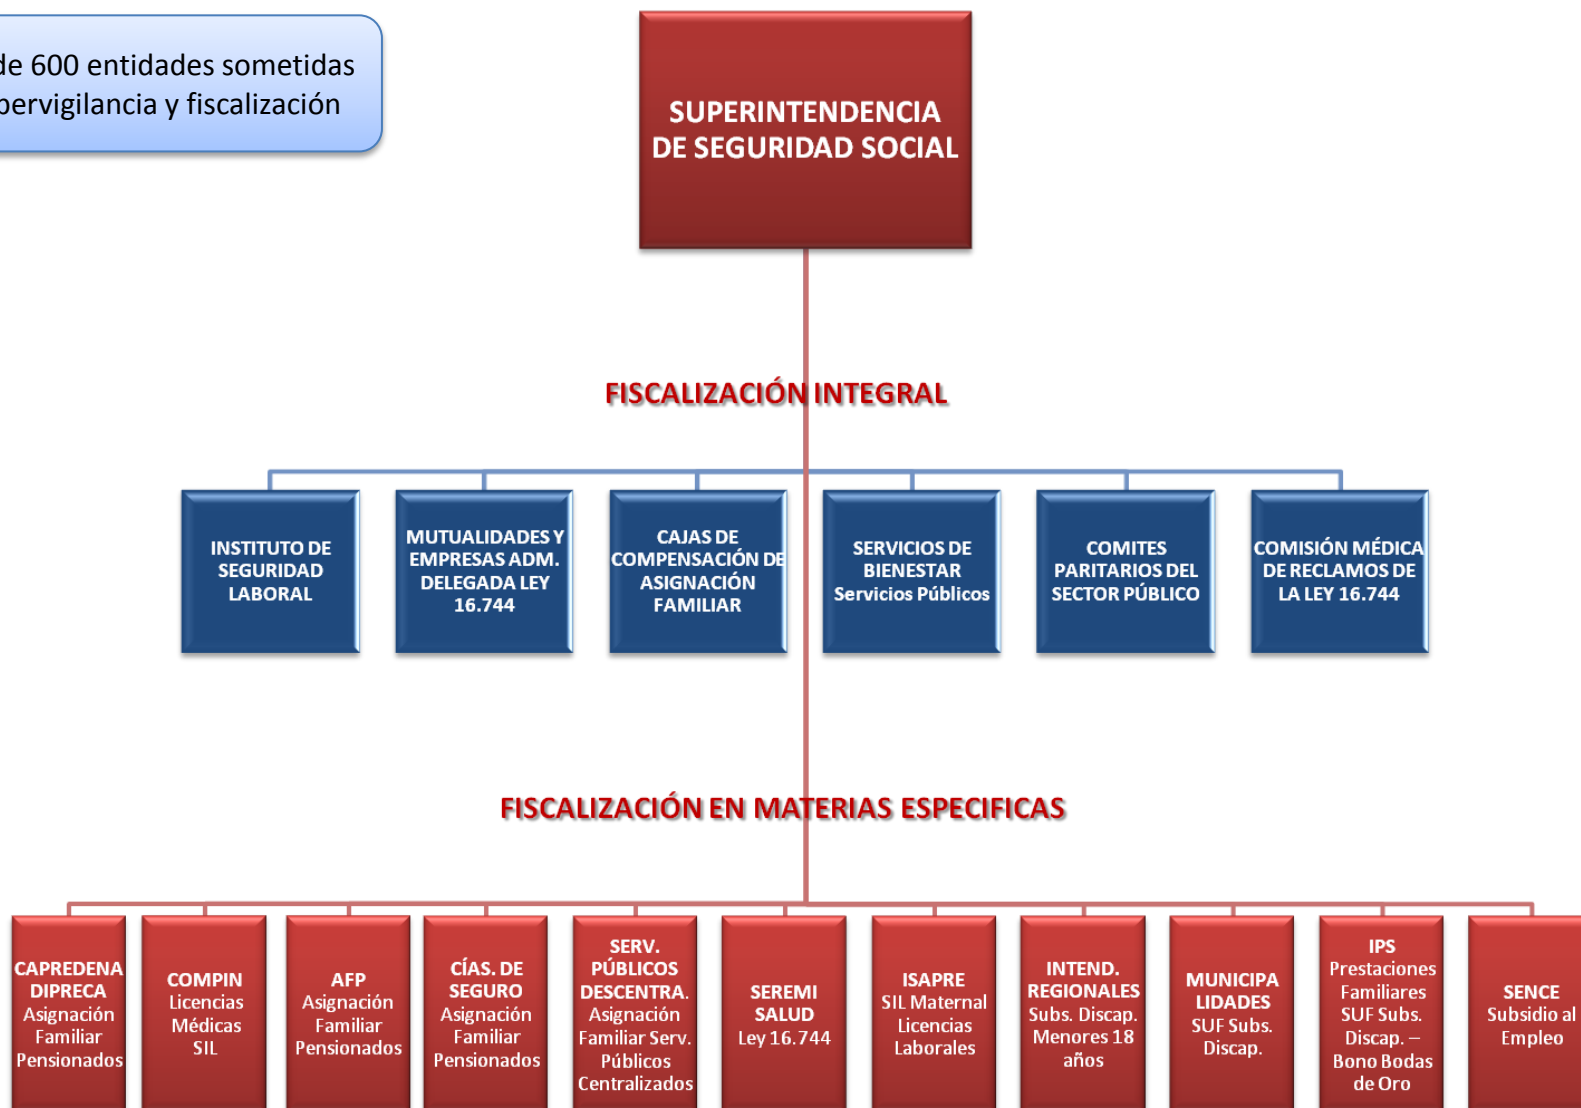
de 600 entidades sometidas
pervigilancia y fiscalización

SUPERINTENDENCIA DE SEGURIDAD SOCIAL

FISCALIZACIÓN INTEGRAL

INSTITUTO DE SEGURIDAD LABORAL

MUTUALIDADES Y EMPRESAS ADM. DELEGADA LEY 16.744

CAJAS DE COMPENSACIÓN DE ASIGNACIÓN FAMILIAR

SERVICIOS DE BIENESTAR Servicios Públicos

COMITES PARITARIOS DEL SECTOR PÚBLICO

COMISIÓN MÉDICA DE RECLAMOS DE LA LEY 16.744

FISCALIZACIÓN EN MATERIAS ESPECIFICAS

CAPREDENA DIPRECA Asignación Familiar Pensionados

COMPIN Licencias Médicas SIL

AFP Asignación Familiar Pensionados

CÍAS. DE SEGURO Asignación Familiar Pensionados

SERV. PÚBLICOS DESCENTRA. Asignación Familiar Serv. Públicos Centralizados

SEREMI SALUD Ley 16.744

ISAPRE SIL Maternal Licencias Laborales

INTEND. REGIONALES Subs. Discap. Menores 18 años

MUNICIPALIDADES SUF Subs. Discap.

IPS Prestaciones Familiares SUF Subs. Discap. – Bono Bodas de Oro

SENCE Subsidio al Empleo